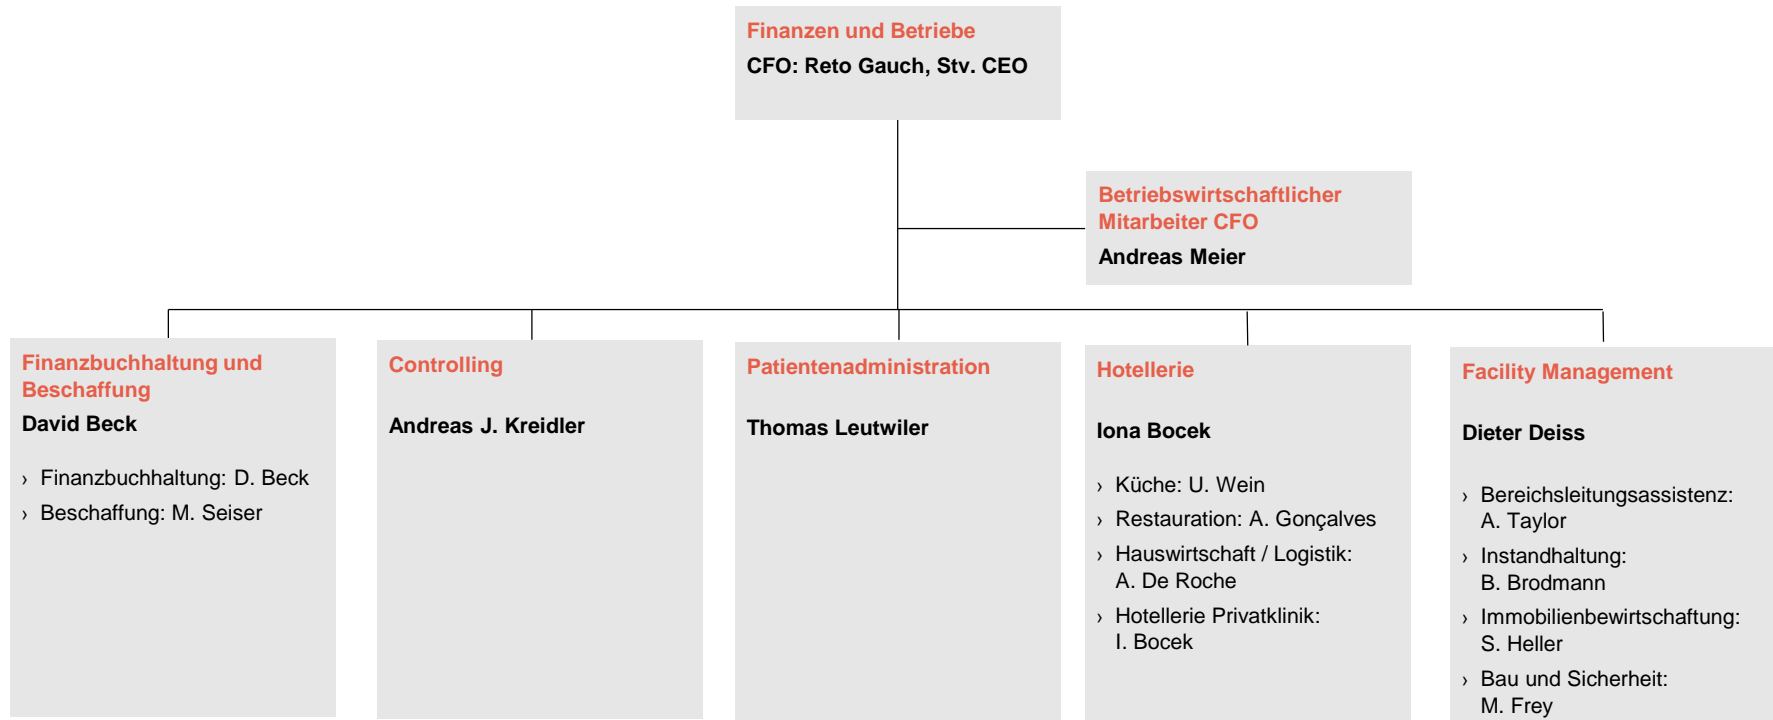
Finanzen und Betriebe
CFO: Reto Gauch, Stv. CEO

Betriebswirtschaftlicher Mitarbeiter CFO
Andreas Meier

Finanzbuchhaltung und Beschaffung
David Beck

› Finanzbuchhaltung: D. Beck
› Beschaffung: M. Seiser

Controlling

Andreas J. Kreidler

Patientenadministration

Thomas Leutwiler

Hotellerie

Iona Bocek

› Küche: U. Wein
› Restauration: A. Gonçalves
› Hauswirtschaft / Logistik: A. De Roche
› Hotellerie Privatklinik: I. Bocek

Facility Management

Dieter Deiss

› Bereichsleitungsassistenz: A. Taylor
› Instandhaltung: B. Brodmann
› Immobilienbewirtschaftung: S. Heller
› Bau und Sicherheit: M. Frey